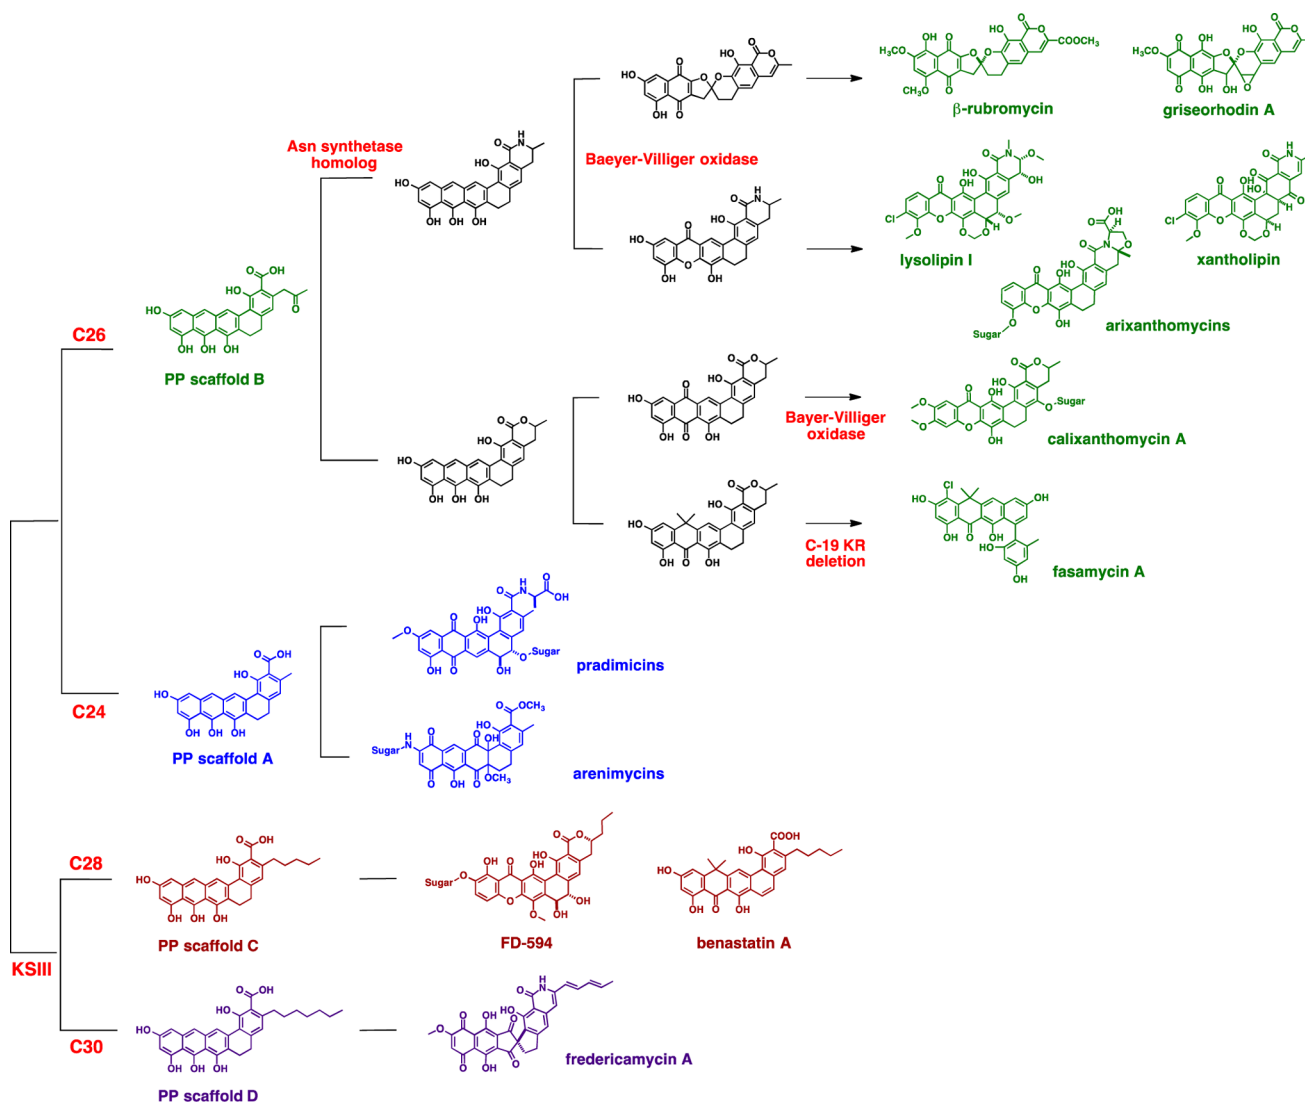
Asn synthetase homolog

Baeyer-Villiger oxidase

β-rubromycin

griseorhodin A

lysolipin I

xantholipin

arixanthomycins

C26

PP scaffold B

Bayer-Villiger oxidase

calixanthomycin A

C-19 KR deletion

fasamycin A

pradimicins

C24

PP scaffold A

arenimycins

C28

PP scaffold C

FD-594

benastatin A

KSIII

C30

PP scaffold D

fredericamycin A

HO OH OH OH HO O OH O N H Cl Sugar $H_3CO$ $CH_3O$ COOCH$_3$ COOH OCH$_3$ OCH$_3$